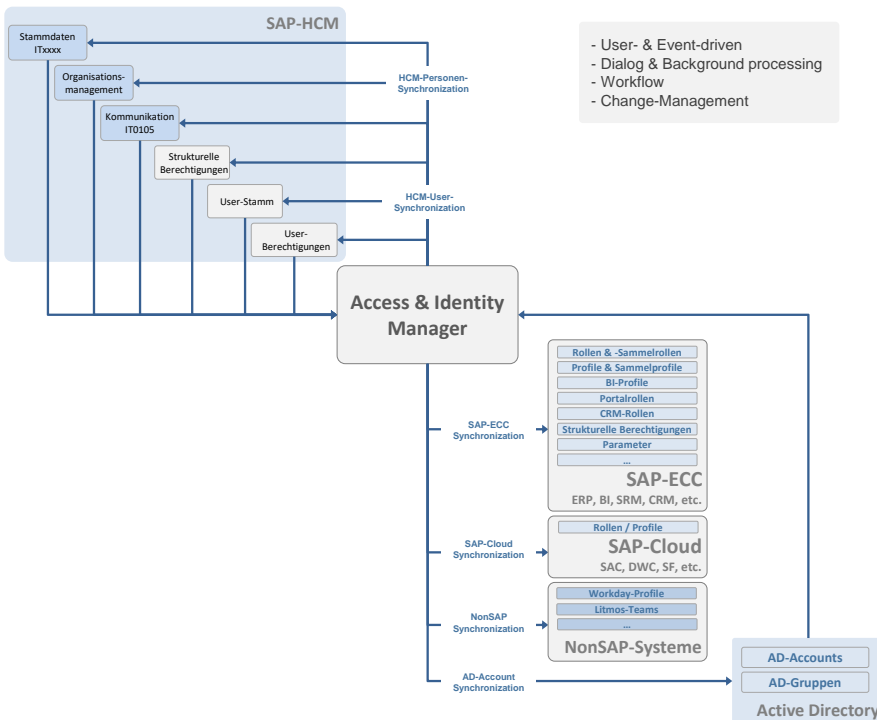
SAP-HCM

Stammdaten ITxxxx

Organisationsmanagement

Kommunikation IT0105

Strukturelle Berechtigungen

User-Stamm

User-Berechtigungen

HCM-Personen-Synchronization

HCM-User-Synchronization

- User- & Event-driven
- Dialog & Background processing
- Workflow
- Change-Management

Access & Identity Manager

Rollen & -Sammelrollen
Profile & Sammelprofile
BI-Profile
Portalrollen
CRM-Rollen
Strukturelle Berechtigungen
Parameter
...
SAP-ECC
ERP, BI, SRM, CRM, etc.

SAP-ECC Synchronization

Rollen / Profile
SAP-Cloud
SAC, DWC, SF, etc.

SAP-Cloud Synchronization

Workday-Profile
Litmos-Teams
...
NonSAP-Systeme

NonSAP Synchronization

AD-Account Synchronization

AD-Accounts
AD-Gruppen
Active Directory